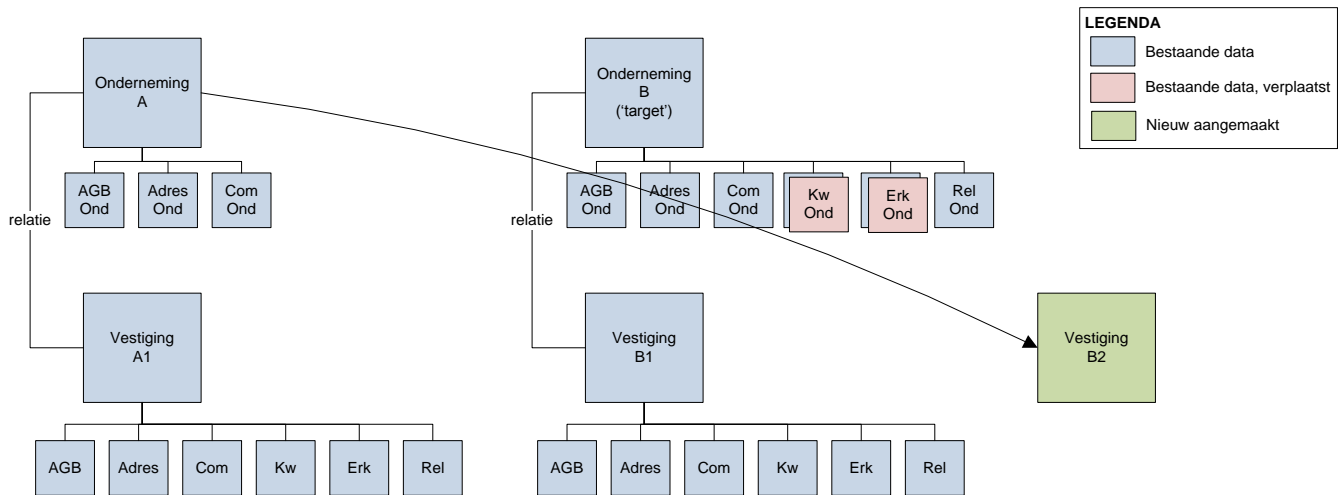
Onderneming A

AGB Ond
Adres Ond
Com Ond

relatie

Vestiging A1

AGB
Adres
Com
Kw
Erk
Rel

Onderneming B (‘target’)

AGB Ond
Adres Ond
Com Ond
Kw Ond
Erk Ond
Rel Ond

relatie

Vestiging B1

AGB
Adres
Com
Kw
Erk
Rel

Vestiging B2

LEGENDA
Bestaande data
Bestaande data, verplaatst
Nieuw aangemaakt